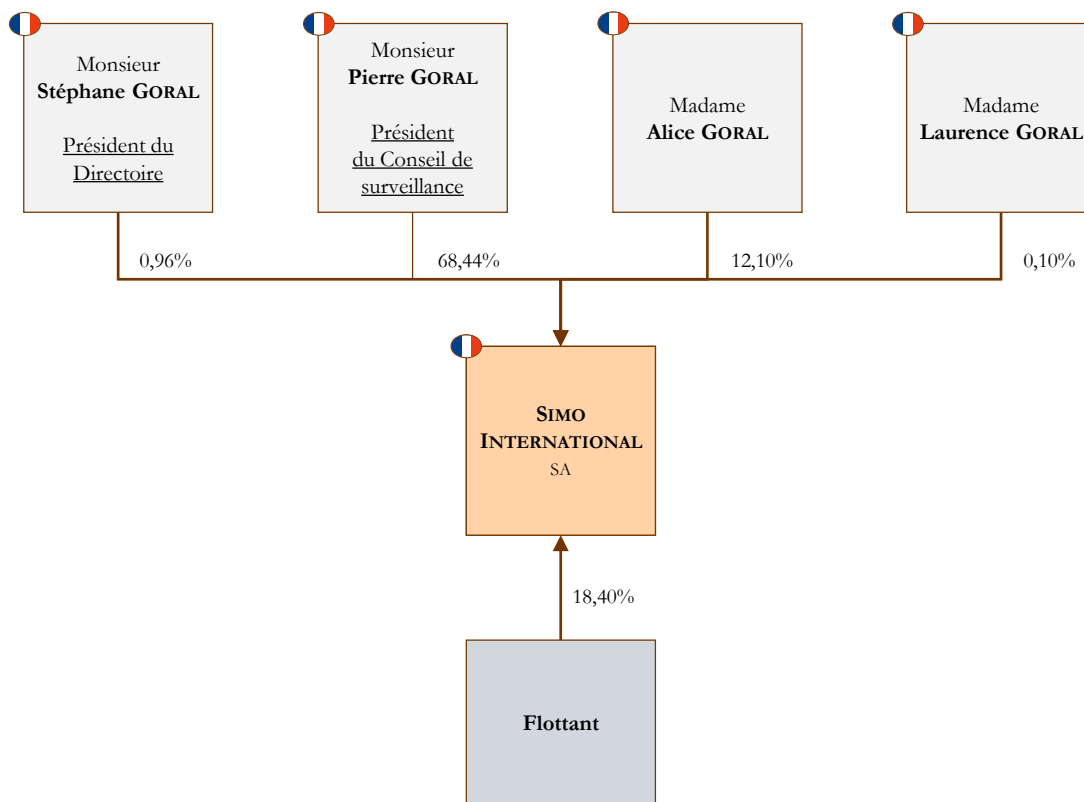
Monsieur
**Stéphane GORAL**

Président du Directoire

Monsieur
**Pierre GORAL**

Président du Conseil de surveillance

Madame
**Alice GORAL**

Madame
**Laurence GORAL**

0,96%

68,44%

12,10%

0,10%

**SIMO INTERNATIONAL**
SA

18,40%

**Flottant**